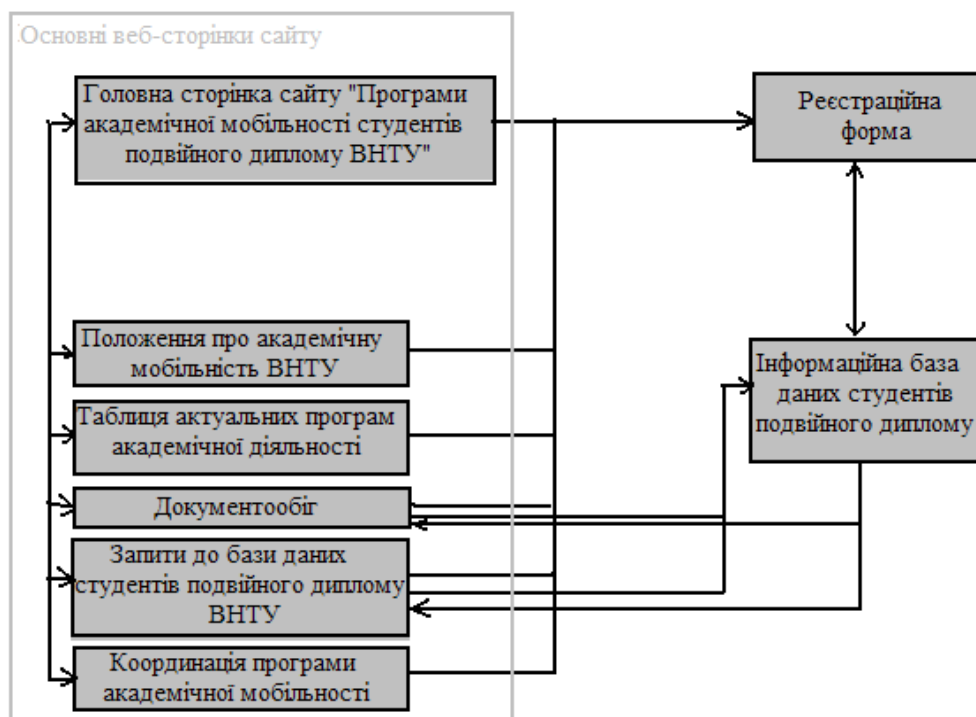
Основні веб-сторінки сайту

Головна сторінка сайту "Програми академічної мобільності студентів подвійного диплому ВНТУ"

Реєстраційна форма

Положення про академічну мобільність ВНТУ

Інформаційна база даних студентів подвійного диплому

Таблиця актуальних програм академічної діяльності

Документообіг

Запити до бази даних студентів подвійного диплому ВНТУ

Координація програми академічної мобільності